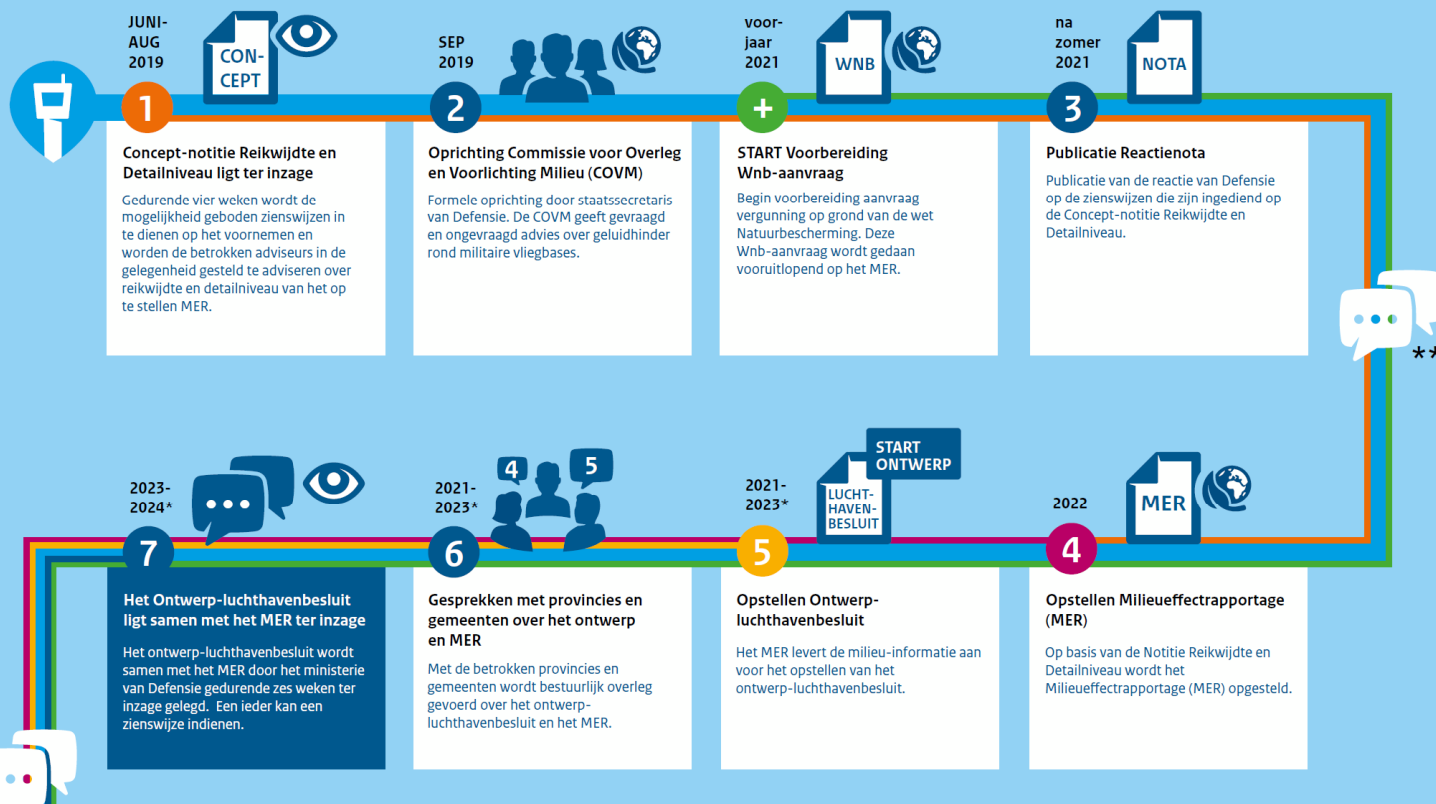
JUNI-AUG 2019

CON-CEPT

1

Concept-notitie Reikwijdte en Detailniveau ligt ter inzage

Gedurende vier weken wordt de mogelijkheid geboden zienswijzen in te dienen op het voornemen en worden de betrokken adviseurs in de gelegenheid gesteld te adviseren over reikwijdte en detailniveau van het op te stellen MER.

SEP 2019

2

Oprichting Commissie voor Overleg en Voorlichting Milieu (COVM)

Formele oprichting door staatssecretaris van Defensie. De COVM geeft gevraagd en ongevraagd advies over geluidhinder rond militaire vliegbases.

voor-jaar 2021

WNB

+

START Voorbereiding Wnb-aanvraag

Begin voorbereiding aanvraag vergunning op grond van de wet Natuurbescherming. Deze Wnb-aanvraag wordt gedaan vooruitlopend op het MER.

na zomer 2021

NOTA

3

Publicatie Reactienota

Publicatie van de reactie van Defensie op de zienswijzen die zijn ingediend op de Concept-notitie Reikwijdte en Detailniveau.

**

2023-2024*

7

Het Ontwerp-luchthavenbesluit ligt samen met het MER ter inzage

Het ontwerp-luchthavenbesluit wordt samen met het MER door het ministerie van Defensie gedurende zes weken ter inzage gelegd. Een ieder kan een zienswijze indienen.

2021-2023*

4

5

6

Gesprekken met provincies en gemeenten over het ontwerp en MER

Met de betrokken provincies en gemeenten wordt bestuurlijk overleg gevoerd over het ontwerp-luchthavenbesluit en het MER.

2021-2023*

START ONTWERP

LUCHT-HAVEN-BESLUIT

5

Opstellen Ontwerp-luchthavenbesluit

Het MER levert de milieu-informatie aan voor het opstellen van het ontwerp-luchthavenbesluit.

2022

MER

4

Opstellen Milieueffectrapportage (MER)

Op basis van de Notitie Reikwijdte en Detailniveau wordt het Milieueffectrapportage (MER) opgesteld.